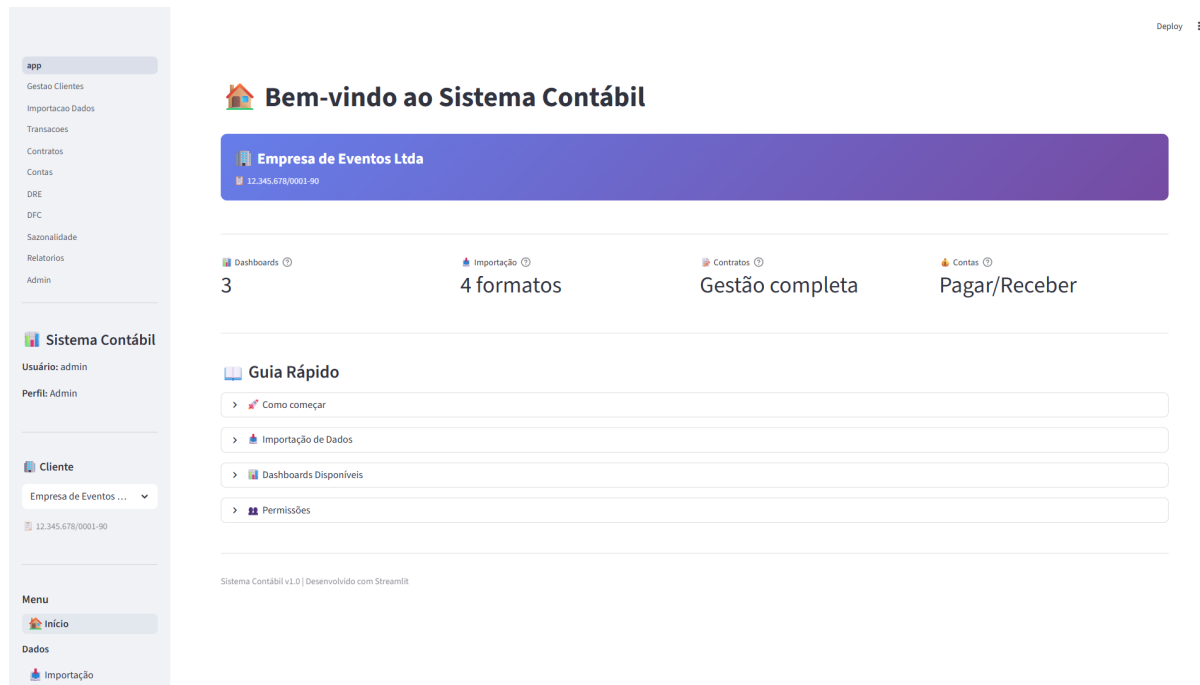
app
Gestao Clientes
Importacao Dados
Transacoes
Contratos
Contas
DRE
DFC
Sazonalidade
Relatorios
Admin

Sistema Contábil
Usuário: admin
Perfil: Admin

Cliente
Empresa de Eventos ...
12.345.678/0001-90

Menu
Início
Dados
Importação

Deploy

Bem-vindo ao Sistema Contábil

Empresa de Eventos Ltda
12.345.678/0001-90

Dashboards
3

Importação
4 formatos

Contratos
Gestão completa

Contas
Pagar/Receber

Guia Rápido
Como começar
Importação de Dados
Dashboards Disponíveis
Permissões

Sistema Contábil v1.0 | Desenvolvido com Streamlit